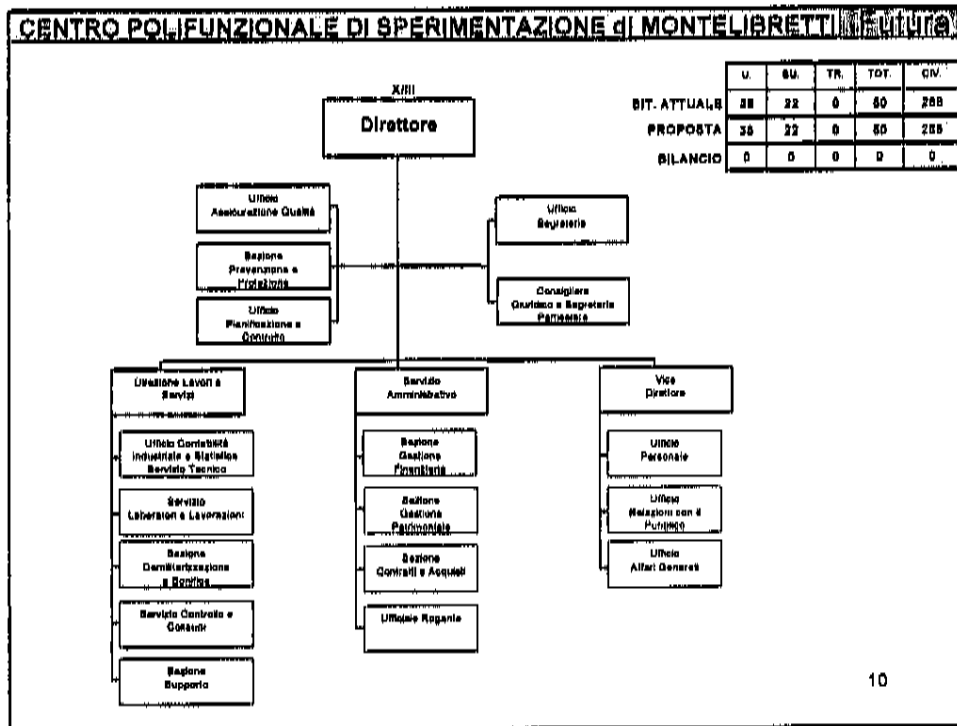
CENTRO POLIFUNZIONALE DI SPERIMENTAZIONE di MONTELIBRETTI Futura

|  | U. | SU. | TR. | TOT. | CIV. |
|---|---|---|---|---|---|
| SIT. ATTUALE | 35 | 22 | 0 | 60 | 268 |
| PROPOSTA | 35 | 22 | 0 | 60 | 268 |
| BILANCIO | 0 | 0 | 0 | 0 | 0 |

X/III

Direttore

Ufficio Assicurazione Qualità

Sezione Prevenzione e Protezione

Ufficio Pianificazione e Controllo

Ufficio Segreteria

Consigliere Giuridico e Segreteria Personale

Direzione Lavori e Servizi

Ufficio Contabilità Industriale e Statistica Servizio Tecnico

Servizio Laboratori e Lavorazioni

Sezione Demilitarizzazione e Bonifica

Servizio Controllo e Collaudi

Sezione Supporto

Servizio Amministrativo

Sezione Gestione Finanziaria

Sezione Gestione Patrimoniale

Sezione Contratti e Acquisti

Ufficiale Rogante

Vice Direttore

Ufficio Personale

Ufficio Relazioni con il Pubblico

Ufficio Affari Generali

10